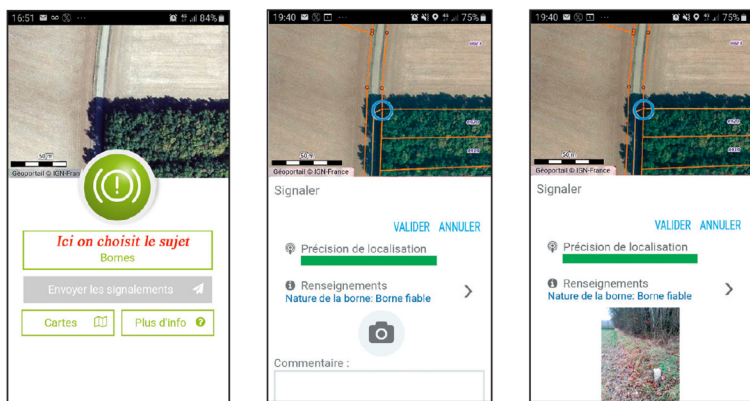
16:51 84%

50 m
Géoportail © IGN-France

Ici on choisit le sujet
Bornes

Envoyer les signalements

Cartes

Plus d'info

19:40 75%

50 m
Géoportail © IGN-France

Signaler

VALIDER ANNULER

Précision de localisation

Renseignements
Nature de la borne: Borne fiable

Commentaire :

19:40 75%

50 m
Géoportail © IGN-France

Signaler

VALIDER ANNULER

Précision de localisation

Renseignements
Nature de la borne: Borne fiable